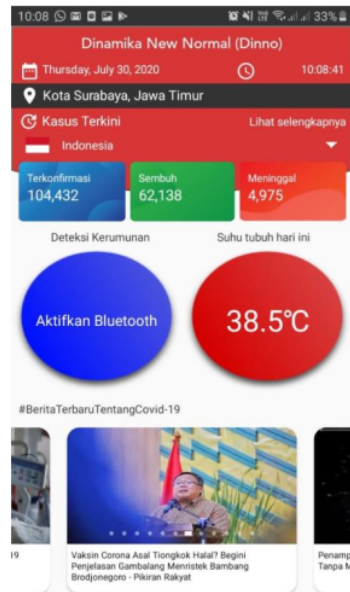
10:08 33%

Dinamika New Normal (Dinno)

Thursday, July 30, 2020

10:08:41

Kota Surabaya, Jawa Timur

Kasus Terkini

Lihat selengkapnya

Indonesia

Terkonfirmasi
104,432

Sembuh
62,138

Meninggal
4,975

Deteksi Kerumunan

Suhu tubuh hari ini

Aktifkan Bluetooth

38.5℃

#BeritaTerbaruTentangCovid-19

19

Vaksin Corona Asal Tiongkok Halal? Begini Penjelasan Gambalang Menristek Bambang Brodjonegoro - Pikiran Rakyat

Penamp
Tanpa M